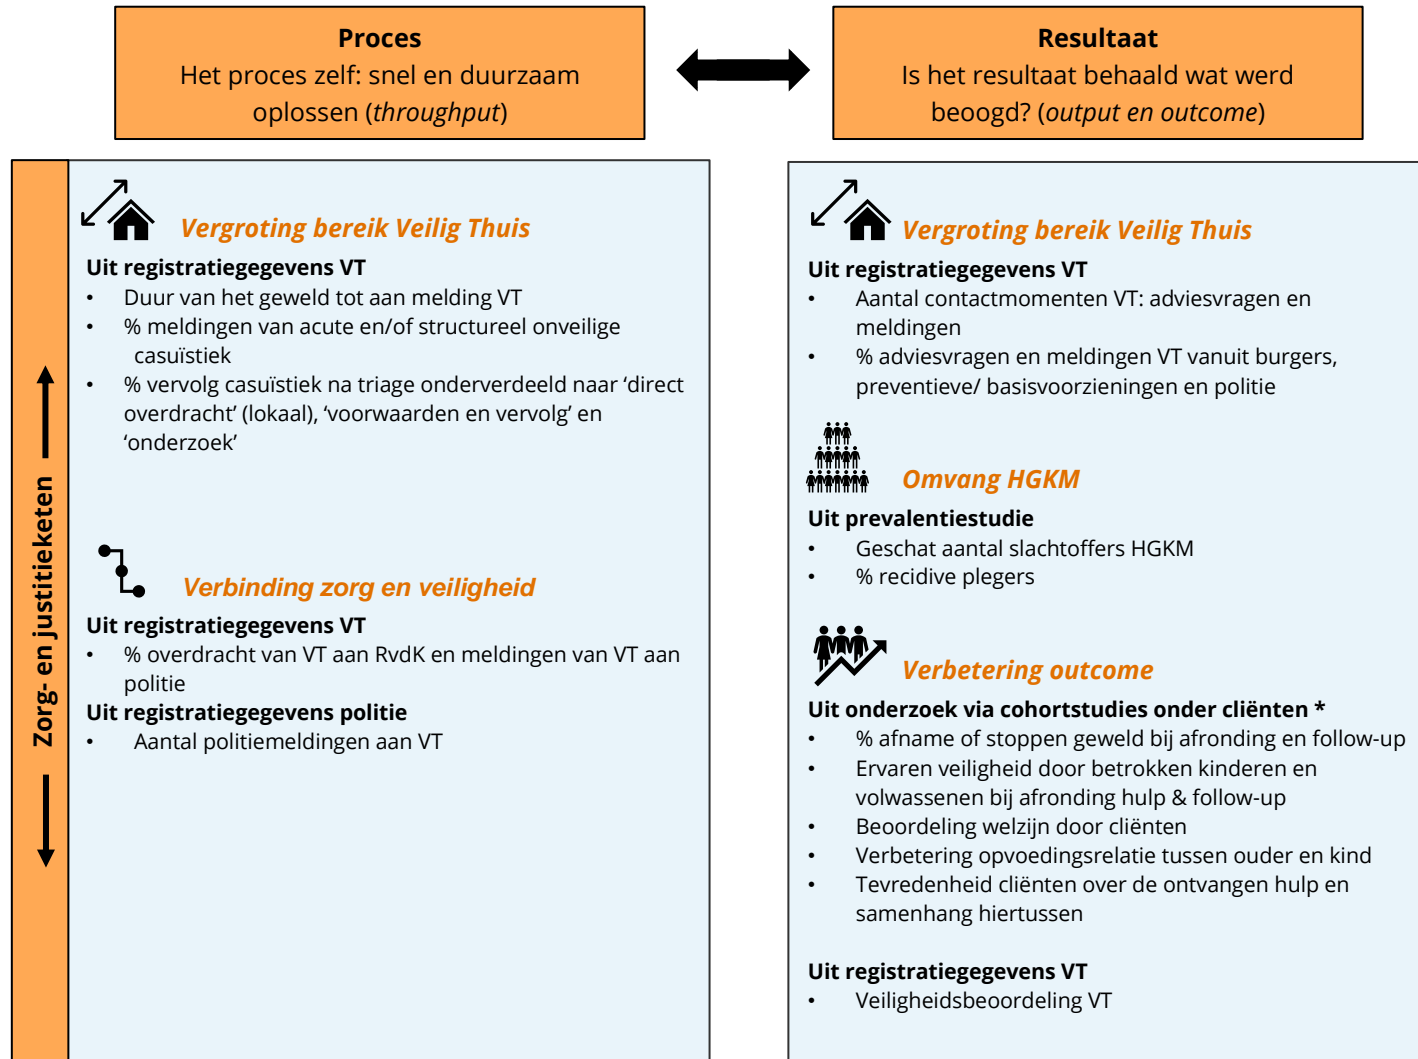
**Proces**
Het proces zelf: snel en duurzaam oplossen (*throughput*)

**Resultaat**
Is het resultaat behaald wat werd beoogd? (*output en outcome*)

Zorg- en justitieketen

*Vergroting bereik Veilig Thuis*
**Uit registratiegegevens VT**
- Duur van het geweld tot aan melding VT
- % meldingen van acute en/of structureel onveilige casuïstiek
- % vervolg casuïstiek na triage onderverdeeld naar 'direct overdracht' (lokaal), 'voorwaarden en vervolg' en 'onderzoek'

*Verbinding zorg en veiligheid*
**Uit registratiegegevens VT**
- % overdracht van VT aan RvdK en meldingen van VT aan politie

**Uit registratiegegevens politie**
- Aantal politiemeldingen aan VT

*Vergroting bereik Veilig Thuis*
**Uit registratiegegevens VT**
- Aantal contactmomenten VT: adviesvragen en meldingen
- % adviesvragen en meldingen VT vanuit burgers, preventieve/ basisvoorzieningen en politie

*Omvang HGKM*
**Uit prevalentiestudie**
- Geschat aantal slachtoffers HGKM
- % recidive plegers

*Verbetering outcome*
**Uit onderzoek via cohortstudies onder cliënten \***
- % afname of stoppen geweld bij afronding en follow-up
- Ervaren veiligheid door betrokken kinderen en volwassenen bij afronding hulp & follow-up
- Beoordeling welzijn door cliënten
- Verbetering opvoedingsrelatie tussen ouder en kind
- Tevredenheid cliënten over de ontvangen hulp en samenhang hiertussen

**Uit registratiegegevens VT**
- Veiligheidsbeoordeling VT